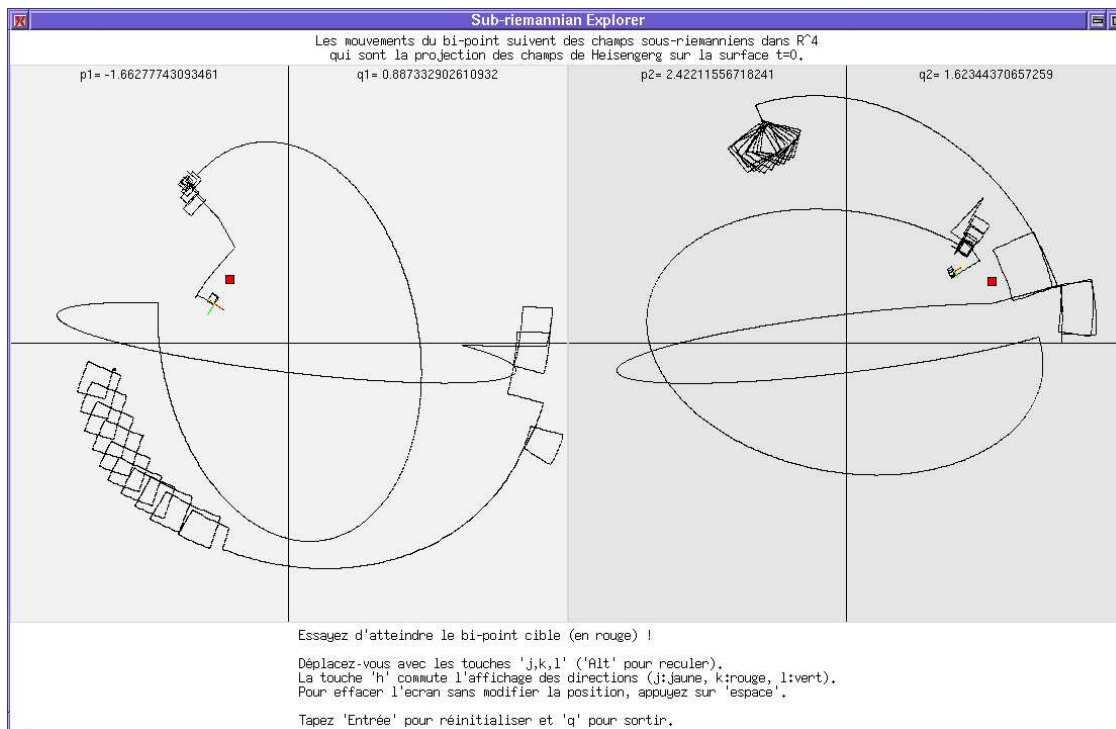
Sub-riemannian Explorer

Les mouvements du bi-point suivent des champs sous-riemanniens dans R^4 qui sont la projection des champs de Heisengerg sur la surface t=0.

p1= -1.66277743093461

q1= 0.887332902610932

p2= 2.42211556718241

q2= 1.62344370657259

Essayez d'atteindre le bi-point cible (en rouge) !

Déplacez-vous avec les touches 'j,k,l' ('Alt' pour reculer).
La touche 'h' commute l'affichage des directions (j:jaune, k:rouge, l:vert).
Pour effacer l'ecran sans modifier la position, appuyez sur 'espace'.

Tapez 'Entrée' pour réinitialiser et 'q' pour sortir.